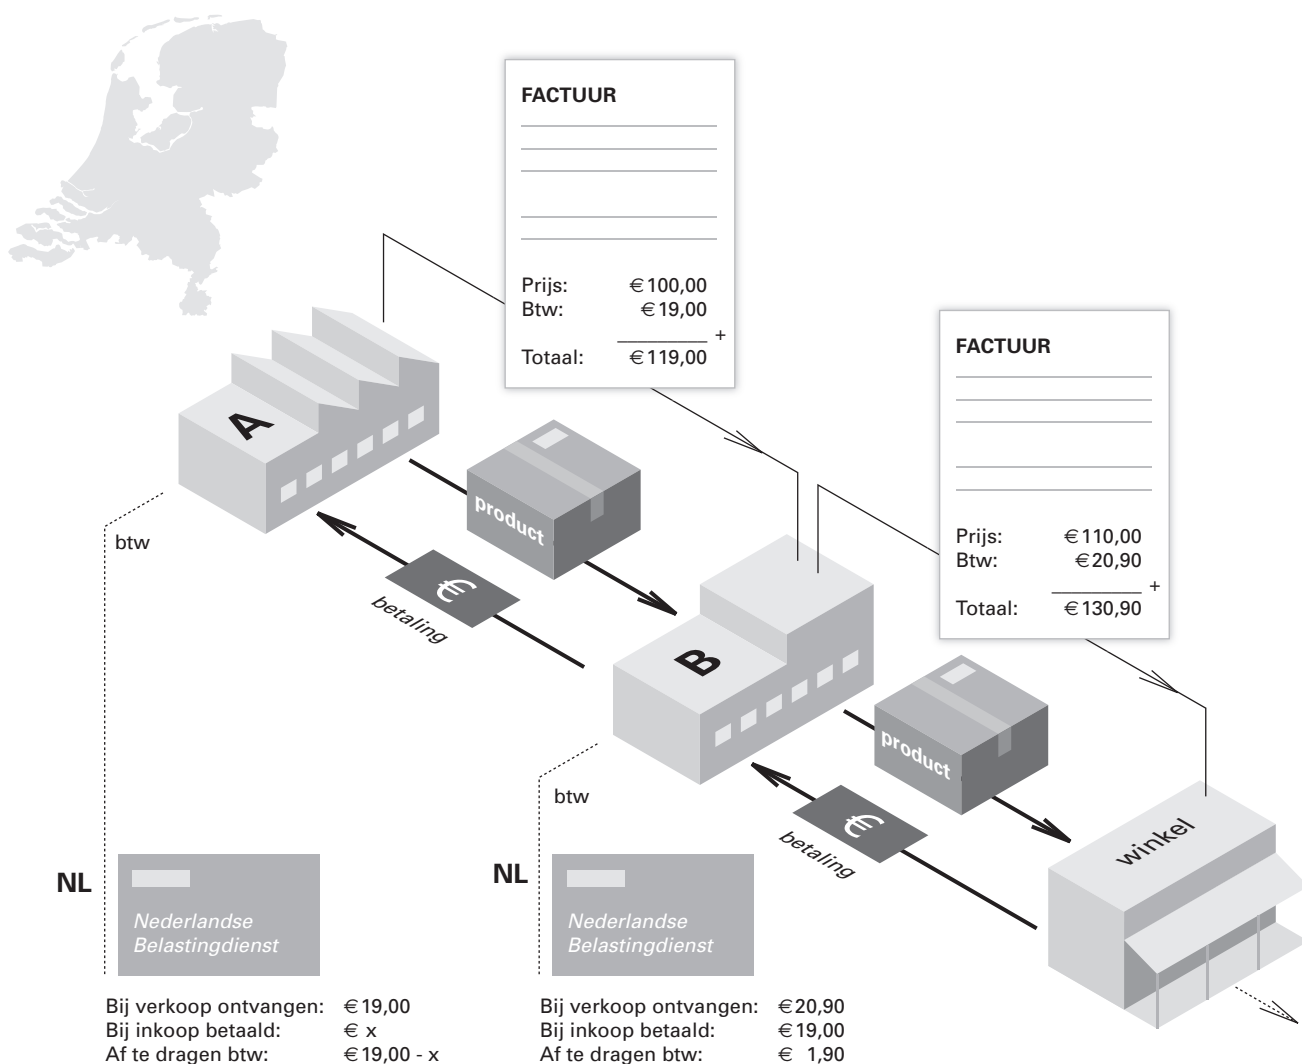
FACTUUR

Prijs: €100,00
Btw: €19,00
+
Totaal: €119,00

FACTUUR

Prijs: €110,00
Btw: €20,90
+
Totaal: €130,90

A

product

€

betaling

btw

B

product

€

betaling

btw

winkel

NL

Nederlandse Belastingdienst

Bij verkoop ontvangen: €19,00
Bij inkoop betaald: € x
Af te dragen btw: €19,00 - x

NL

Nederlandse Belastingdienst

Bij verkoop ontvangen: €20,90
Bij inkoop betaald: €19,00
Af te dragen btw: € 1,90